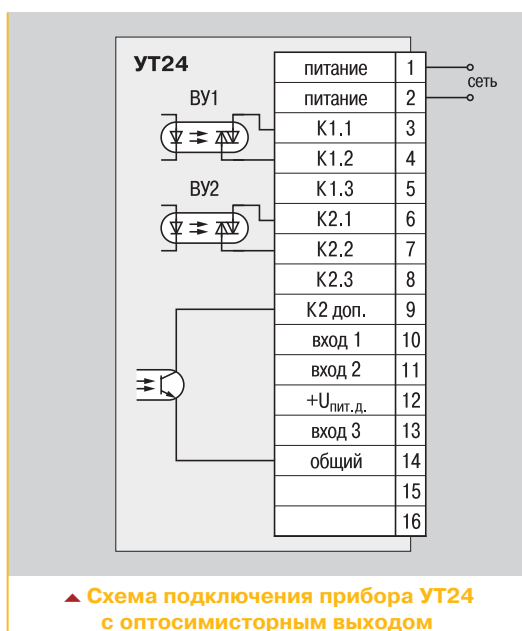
УТ24

ВУ1

ВУ2

| питание | 1 |
|---|---|
| питание | 2 |
| К1.1 | 3 |
| К1.2 | 4 |
| К1.3 | 5 |
| К2.1 | 6 |
| К2.2 | 7 |
| К2.3 | 8 |
| К2 доп. | 9 |
| вход 1 | 10 |
| вход 2 | 11 |
| $+U_{пит.д.}$ | 12 |
| вход 3 | 13 |
| общий | 14 |
| | 15 |
| | 16 |

сеть

▲ Схема подключения прибора УТ24 с оптосимисторным выходом